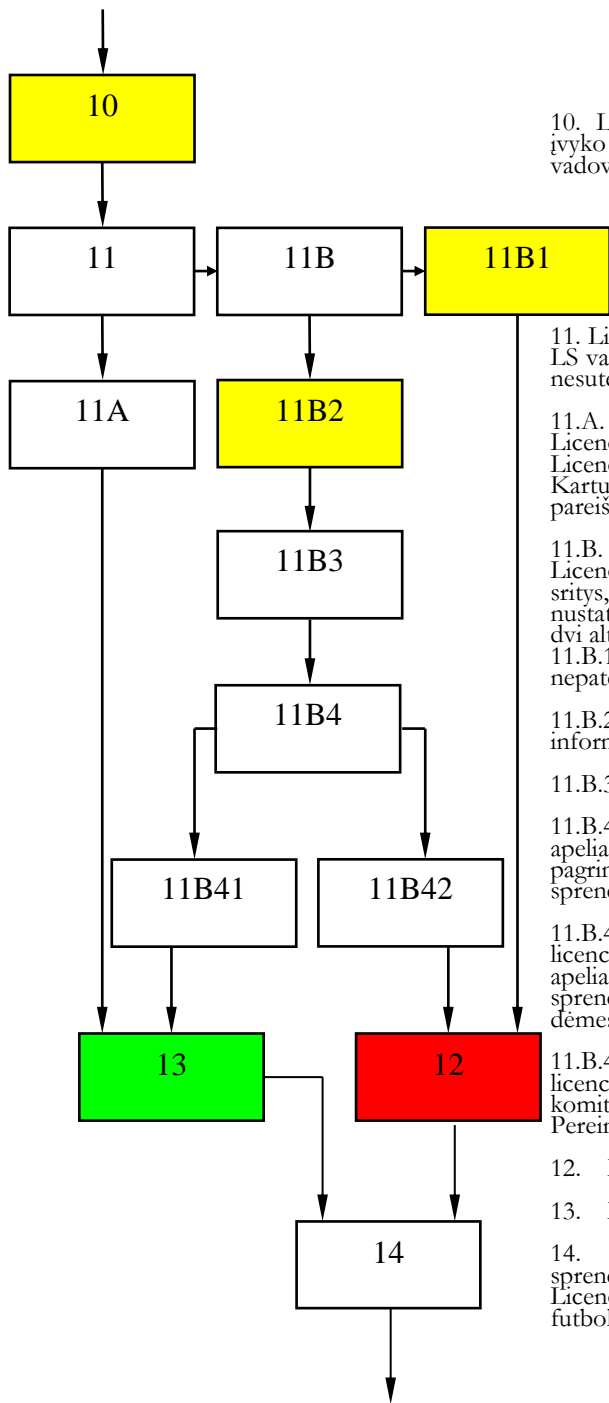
10

11

11B

11B1

11A

11B2

11B3

11B4

11B41

11B42

13

12

14

10. L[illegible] įvyko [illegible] vadov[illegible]

11. Li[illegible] LS va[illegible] nesut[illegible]

11.A. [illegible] Licen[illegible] Licen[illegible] Kartu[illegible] pareiš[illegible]

11.B. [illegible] Licen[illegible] sritys, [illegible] nustat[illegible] dvi alt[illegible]
11.B.1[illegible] nepat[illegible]

11.B.2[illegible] inform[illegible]

11.B.3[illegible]

11.B.4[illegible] apelia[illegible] pagrin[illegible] spren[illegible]

11.B.4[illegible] licenc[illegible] apelia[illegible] spren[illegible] dėmes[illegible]

11.B.4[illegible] licenc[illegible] komit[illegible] Perein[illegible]

12. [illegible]

13. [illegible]

14. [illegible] spren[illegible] Licen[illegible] futbol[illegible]